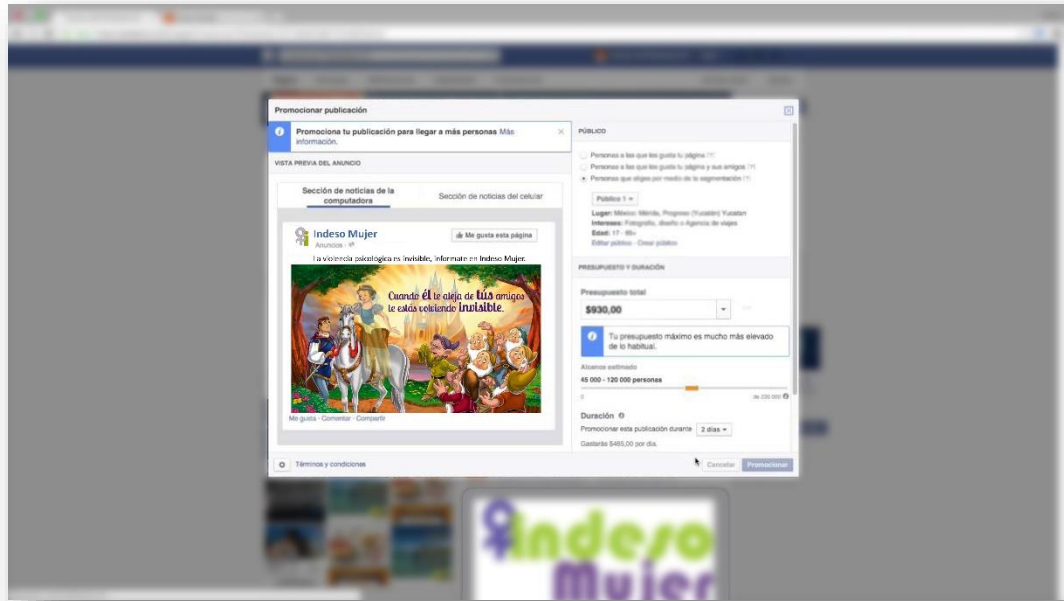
Promocionar publicación

Promociona tu publicación para llegar a más personas Más información.

VISTA PREVIA DEL ANUNCIO

Sección de noticias de la computadora

Sección de noticias del celular

Indeso Mujer
Anuncio

Me gusta esta página

La violencia psicológica es invisible, infórmate en Indeso Mujer.

Cuando él te aleja de tus amigos te estás volviendo invisible.

Me gusta · Comentar · Compartir

PÚBLICO

Personas a las que les gusta tu página
Personas a las que les gusta tu página y sus amigos
Personas que eliges por medio de la segmentación

Público 1

Lugar: México: Mérida, Progreso (Yucatán) Yucatan
Intereses: Fotografía, diseño o Agencia de viajes
Edad: 17 - 65+
Editar público · Crear público

PRESUPUESTO Y DURACIÓN

Presupuesto total

$930,00

Tu presupuesto máximo es mucho más elevado de lo habitual.

Alcance estimado
45 000 - 120 000 personas

0
de 230 000

Duración
Promocionar esta publicación durante 2 días
Gastarás $465,00 por día.

Términos y condiciones

Cancelar
Promocionar

Indeso Mujer